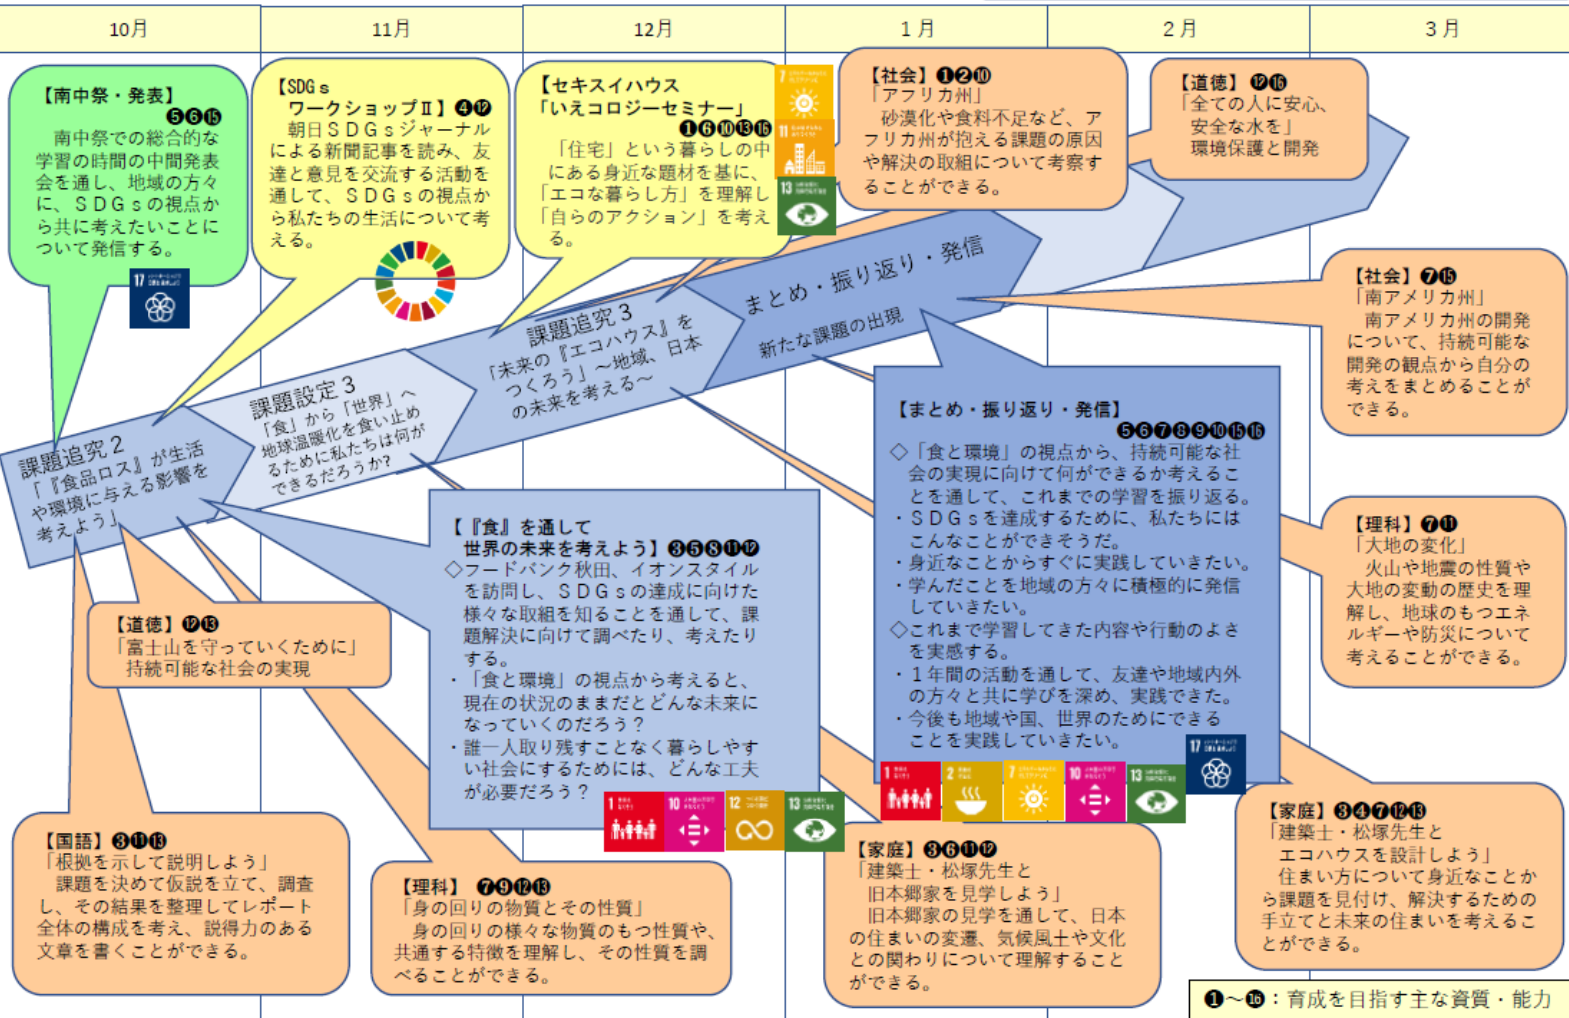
| 10月 | 11月 | 12月 | 1月 | 2月 | 3月 |
|---|---|---|---|---|---|

【南中祭・発表】❺❻⓯
南中祭での総合的な学習の時間の中間発表会を通し、地域の方々に、ＳＤＧｓの視点から共に考えたいことについて発信する。

【SDGｓ ワークショップⅡ】❹⓬
朝日ＳＤＧｓジャーナルによる新聞記事を読み、友達と意見を交流する活動を通して、ＳＤＧｓの視点から私たちの生活について考える。

【セキスイハウス「いえコロジーセミナー」】❶❻❿⓭⓰
「住宅」という暮らしの中にある身近な題材を基に、「エコな暮らし方」を理解し「自らのアクション」を考える。

【社会】❶❷❿
「アフリカ州」
砂漠化や食料不足など、アフリカ州が抱える課題の原因や解決の取組について考察することができる。

【道徳】⓬⓰
「全ての人に安心、安全な水を」
環境保護と開発

【社会】❼⓯
「南アメリカ州」
南アメリカ州の開発について、持続可能な開発の観点から自分の考えをまとめることができる。

課題追究２
「『食品ロス』が生活や環境に与える影響を考えよう」

課題設定３
「食」から「世界」へ
地球温暖化を食い止めるために私たちは何ができるだろうか？

課題追究３
「未来の『エコハウス』をつくろう」～地域、日本の未来を考える～

まとめ・振り返り・発信
新たな課題の出現

【まとめ・振り返り・発信】❺❻❼❽❾❿⓯⓰
◇「食と環境」の視点から、持続可能な社会の実現に向けて何ができるか考えることを通して、これまでの学習を振り返る。
・ＳＤＧｓを達成するために、私たちにはこんなことができそうだ。
・身近なことからすぐに実践していきたい。
・学んだことを地域の方々に積極的に発信していきたい。
◇これまで学習してきた内容や行動のよさを実感する。
・１年間の活動を通して、友達や地域内外の方々と共に学びを深め、実践できた。
・今後も地域や国、世界のためにできることを実践していきたい。

【『食』を通して 世界の未来を考えよう】❸❺❽⓫⓬
◇フードバンク秋田、イオンスタイルを訪問し、ＳＤＧｓの達成に向けた様々な取組を知ることを通して、課題解決に向けて調べたり、考えたりする。
・「食と環境」の視点から考えると、現在の状況のままだとどんな未来になっていくのだろう？
・誰一人取り残すことなく暮らしやすい社会にするためには、どんな工夫が必要だろう？

【道徳】⓬⓭
「富士山を守っていくために」
持続可能な社会の実現

【理科】❼⓫
「大地の変化」
火山や地震の性質や大地の変動の歴史を理解し、地球のもつエネルギーや防災について考えることができる。

【国語】❸⓫⓭
「根拠を示して説明しよう」
課題を決めて仮説を立て、調査し、その結果を整理してレポート全体の構成を考え、説得力のある文章を書くことができる。

【理科】❼❾⓬⓭
「身の回りの物質とその性質」
身の回りの様々な物質のもつ性質や、共通する特徴を理解し、その性質を調べることができる。

【家庭】❸❻⓫⓬
「建築士・松塚先生と旧本郷家を見学しよう」
旧本郷家の見学を通して、日本の住まいの変遷、気候風土や文化との関わりについて理解することができる。

【家庭】❸❹❼⓬⓭
「建築士・松塚先生とエコハウスを設計しよう」
住まい方について身近なことから課題を見付け、解決するための手立てと未来の住まいを考えることができる。

❶～⓰：育成を目指す主な資質・能力